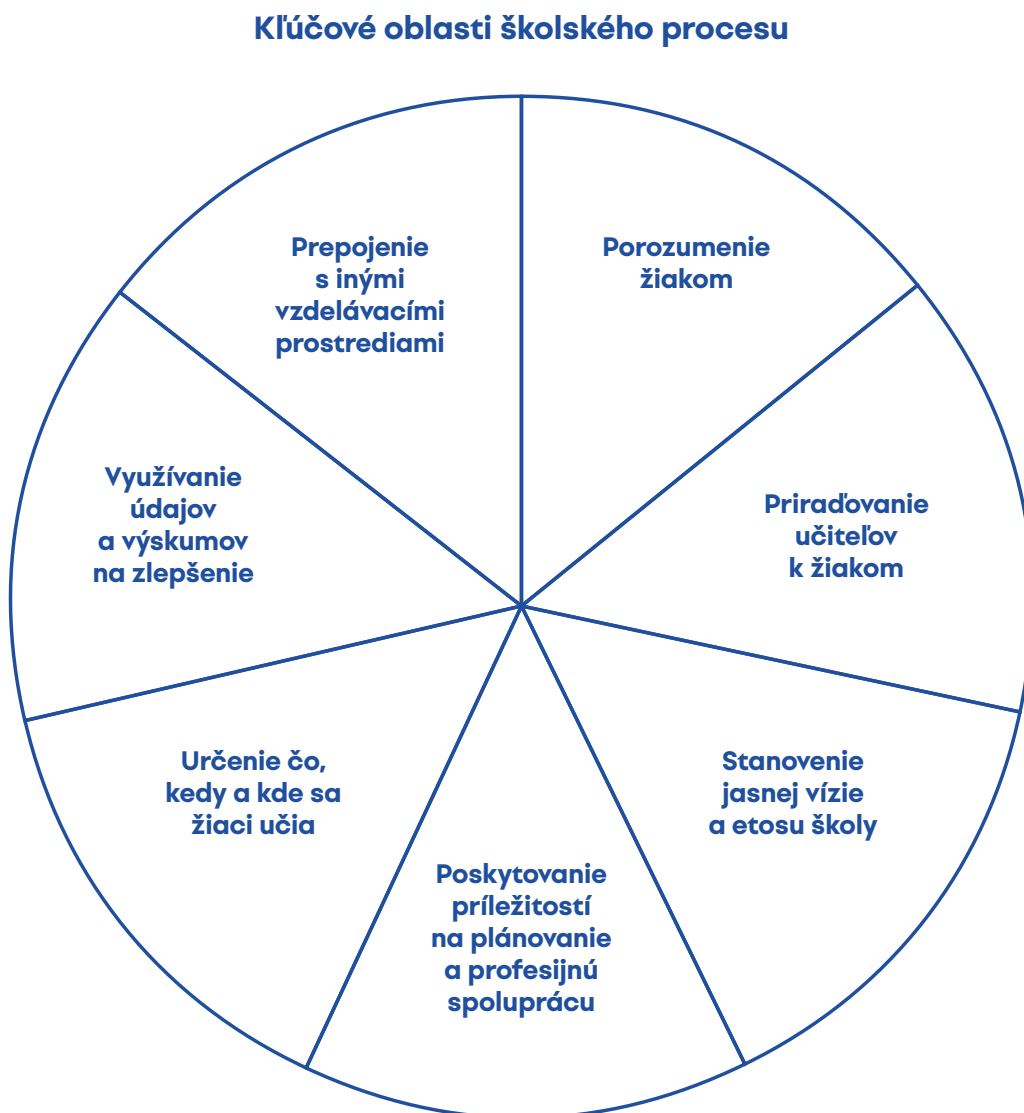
Kľúčové oblasti školského procesu

Porozumenie žiakom

Priraďovanie učiteľov k žiakom

Stanovenie jasnej vízie a etosu školy

Poskytovanie príležitostí na plánovanie a profesijnú spoluprácu

Určenie čo, kedy a kde sa žiaci učia

Využívanie údajov a výskumov na zlepšenie

Prepojenie s inými vzdelávacími prostrediami